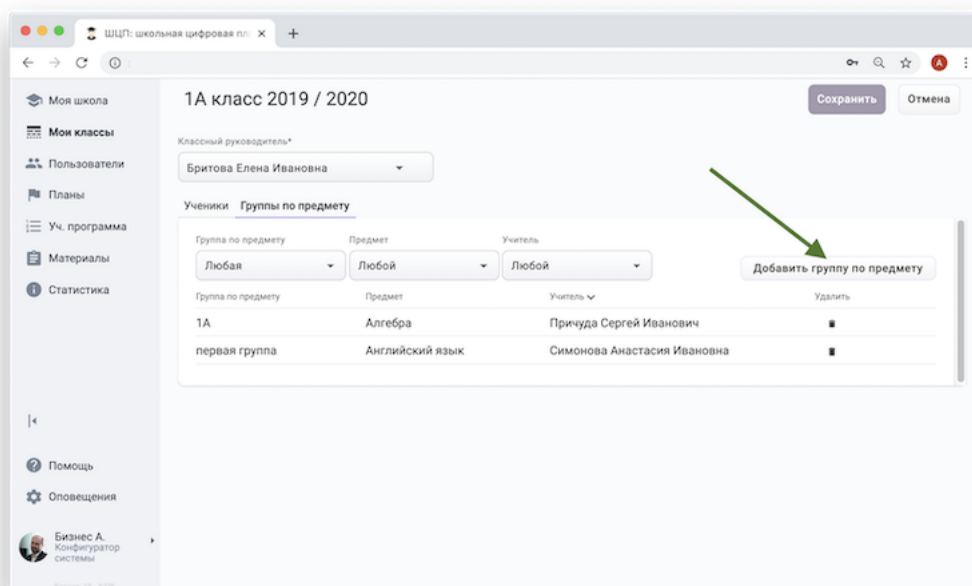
ШЦП: школьная цифровая пл ×
+

A

Моя школа
Мои классы
Пользователи
Планы
Уч. программа
Материалы
Статистика

1А класс 2019 / 2020

Сохранить
Отмена

Классный руководитель*
Бритова Елена Ивановна

Ученики
Группы по предмету

Группа по предмету
Любая
Предмет
Любой
Учитель
Любой

Добавить группу по предмету

| Группа по предмету | Предмет | Учитель | Удалить |
|---|---|---|---|
| 1А | Алгебра | Причуда Сергей Иванович | |
| первая группа | Английский язык | Симонова Анастасия Ивановна | |

Помощь
Оповещения

Бизнес А.
Конфигуратор системы